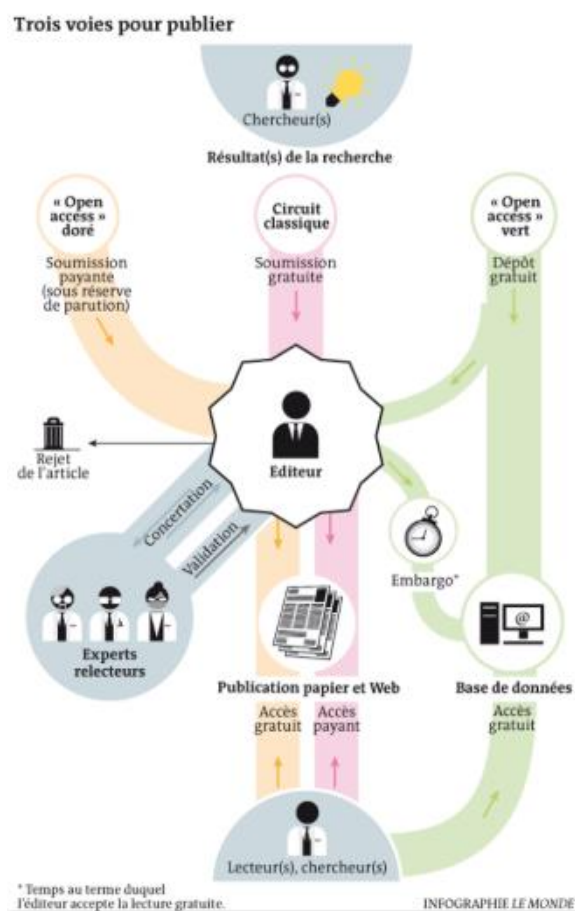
Trois voies pour publier

Chercheur(s)

Résultat(s) de la recherche

« Open access » doré

Soumission payante (sous réserve de parution)

Circuit classique

Soumission gratuite

« Open access » vert

Dépôt gratuit

Rejet de l'article

Editeur

Concertation

Validation

Embargo*

Experts relecteurs

Publication papier et Web

Base de données

Accès gratuit

Accès payant

Accès gratuit

Lecteur(s), chercheur(s)

* Temps au terme duquel l'éditeur accepte la lecture gratuite.

INFOGRAPHIE LE MONDE